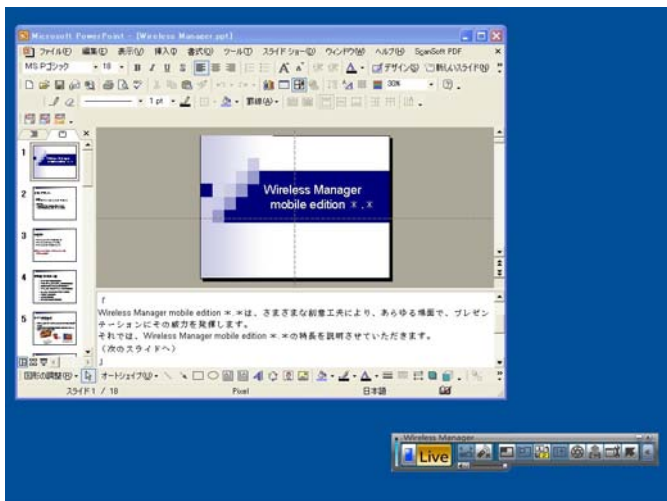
Microsoft PowerPoint - [Wireless Manager.ppt]

ファイル(F) 編集(E) 表示(V) 挿入(I) 書式(O) ツール(T) スライド ショー(D) ウィンドウ(W) ヘルプ(H) ScanSoft PDF

MS Pゴシック 18 B I U S A デザイン(S) 新しいスライド(N)

30%

1 pt

1
2
3
4
5

Wireless Manager
mobile edition ＊.＊

「
Wireless Manager mobile edition ＊.＊は、さまざまな創意工夫により、あらゆる場面で、プレゼンテーションにその威力を発揮します。
それでは、Wireless Manager mobile edition ＊.＊の特長を説明させていただきます。
（次のスライドへ）
」

図形の調整(R) オートシェイプ(U)

スライド 1 / 18 Pixel 日本語

Wireless Manager
Live